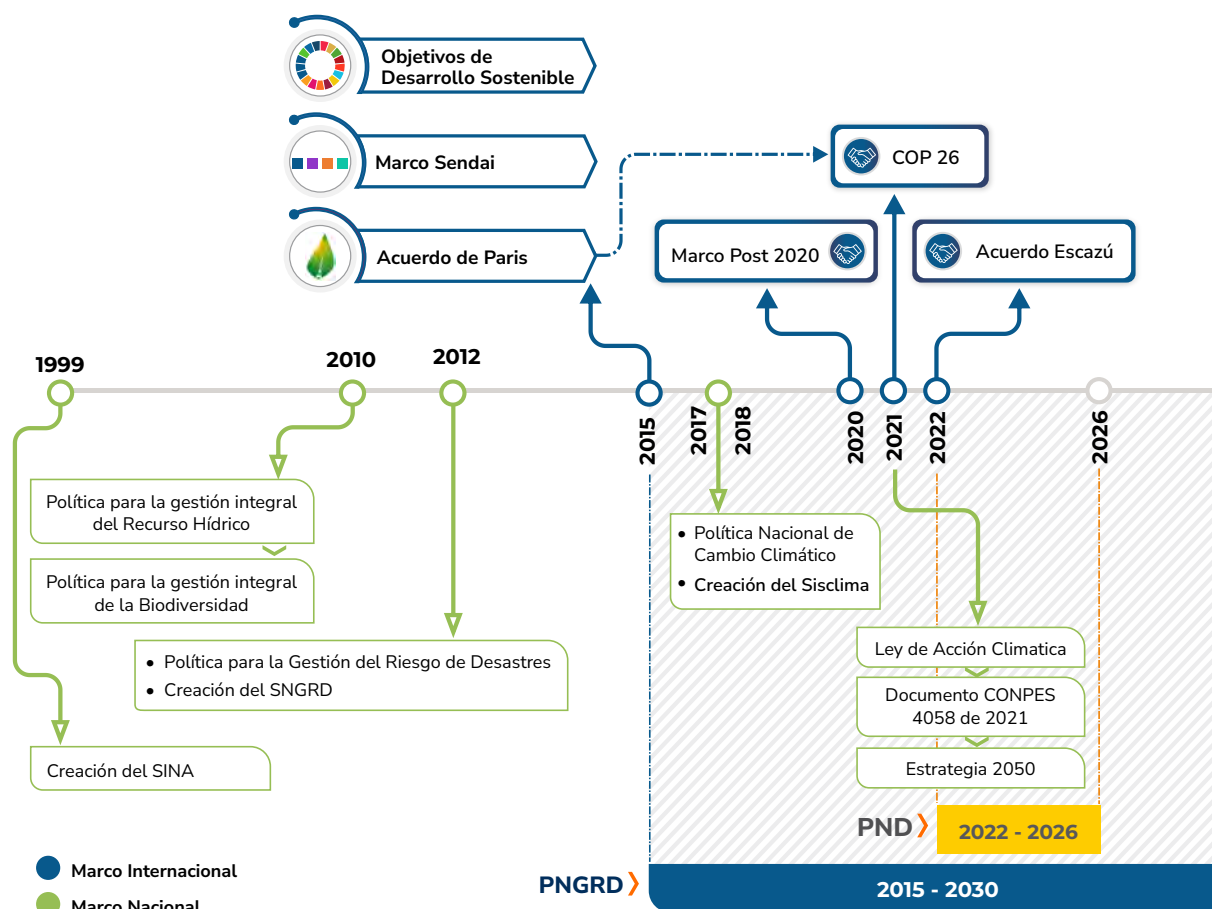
Objetivos de Desarrollo Sostenible

Marco Sendai

Acuerdo de Paris

COP 26

Marco Post 2020

Acuerdo Escazú

1999

2010

2012

2015

2017

2018

2020

2021

2022

2026

Política para la gestión integral del Recurso Hídrico

Política para la gestión integral de la Biodiversidad

• Política para la Gestión del Riesgo de Desastres
• Creación del SNGRD

Creación del SINA

• Política Nacional de Cambio Climático
• Creación del Sisclima

Ley de Acción Climatica

Documento CONPES 4058 de 2021

Estrategia 2050

PND 2022 - 2026

PNGRD 2015 - 2030

Marco Internacional

Marco Nacional